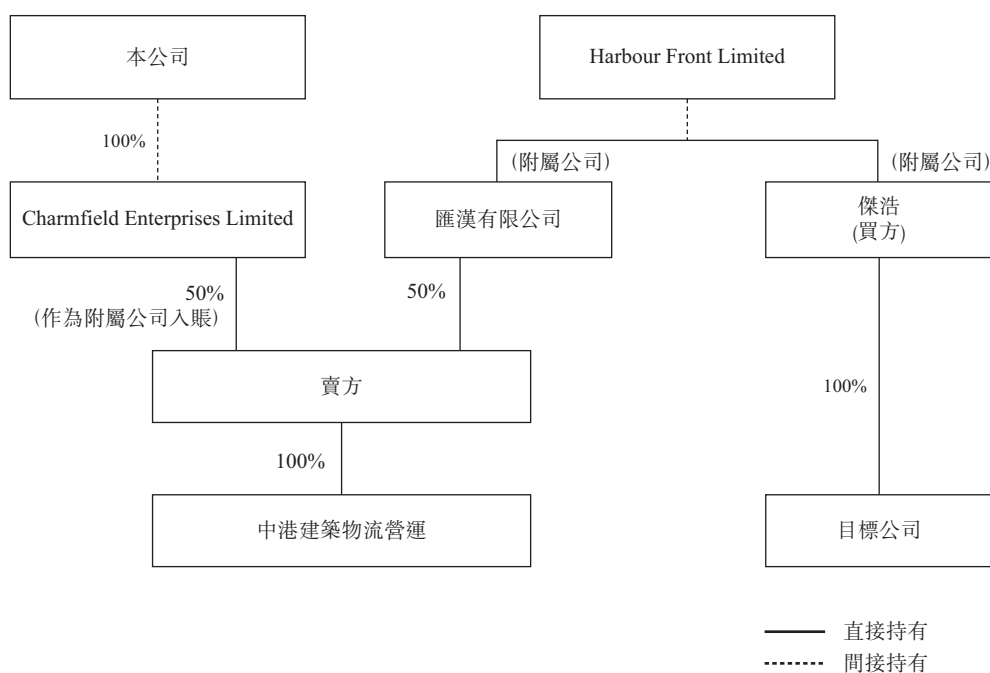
本公司

100%

Charmfield Enterprises Limited

50%
(作為附屬公司入賬)

Harbour Front Limited

(附屬公司)

匯漢有限公司

50%

(附屬公司)

傑浩
(買方)

賣方

100%

中港建築物流營運

100%

目標公司

直接持有
間接持有